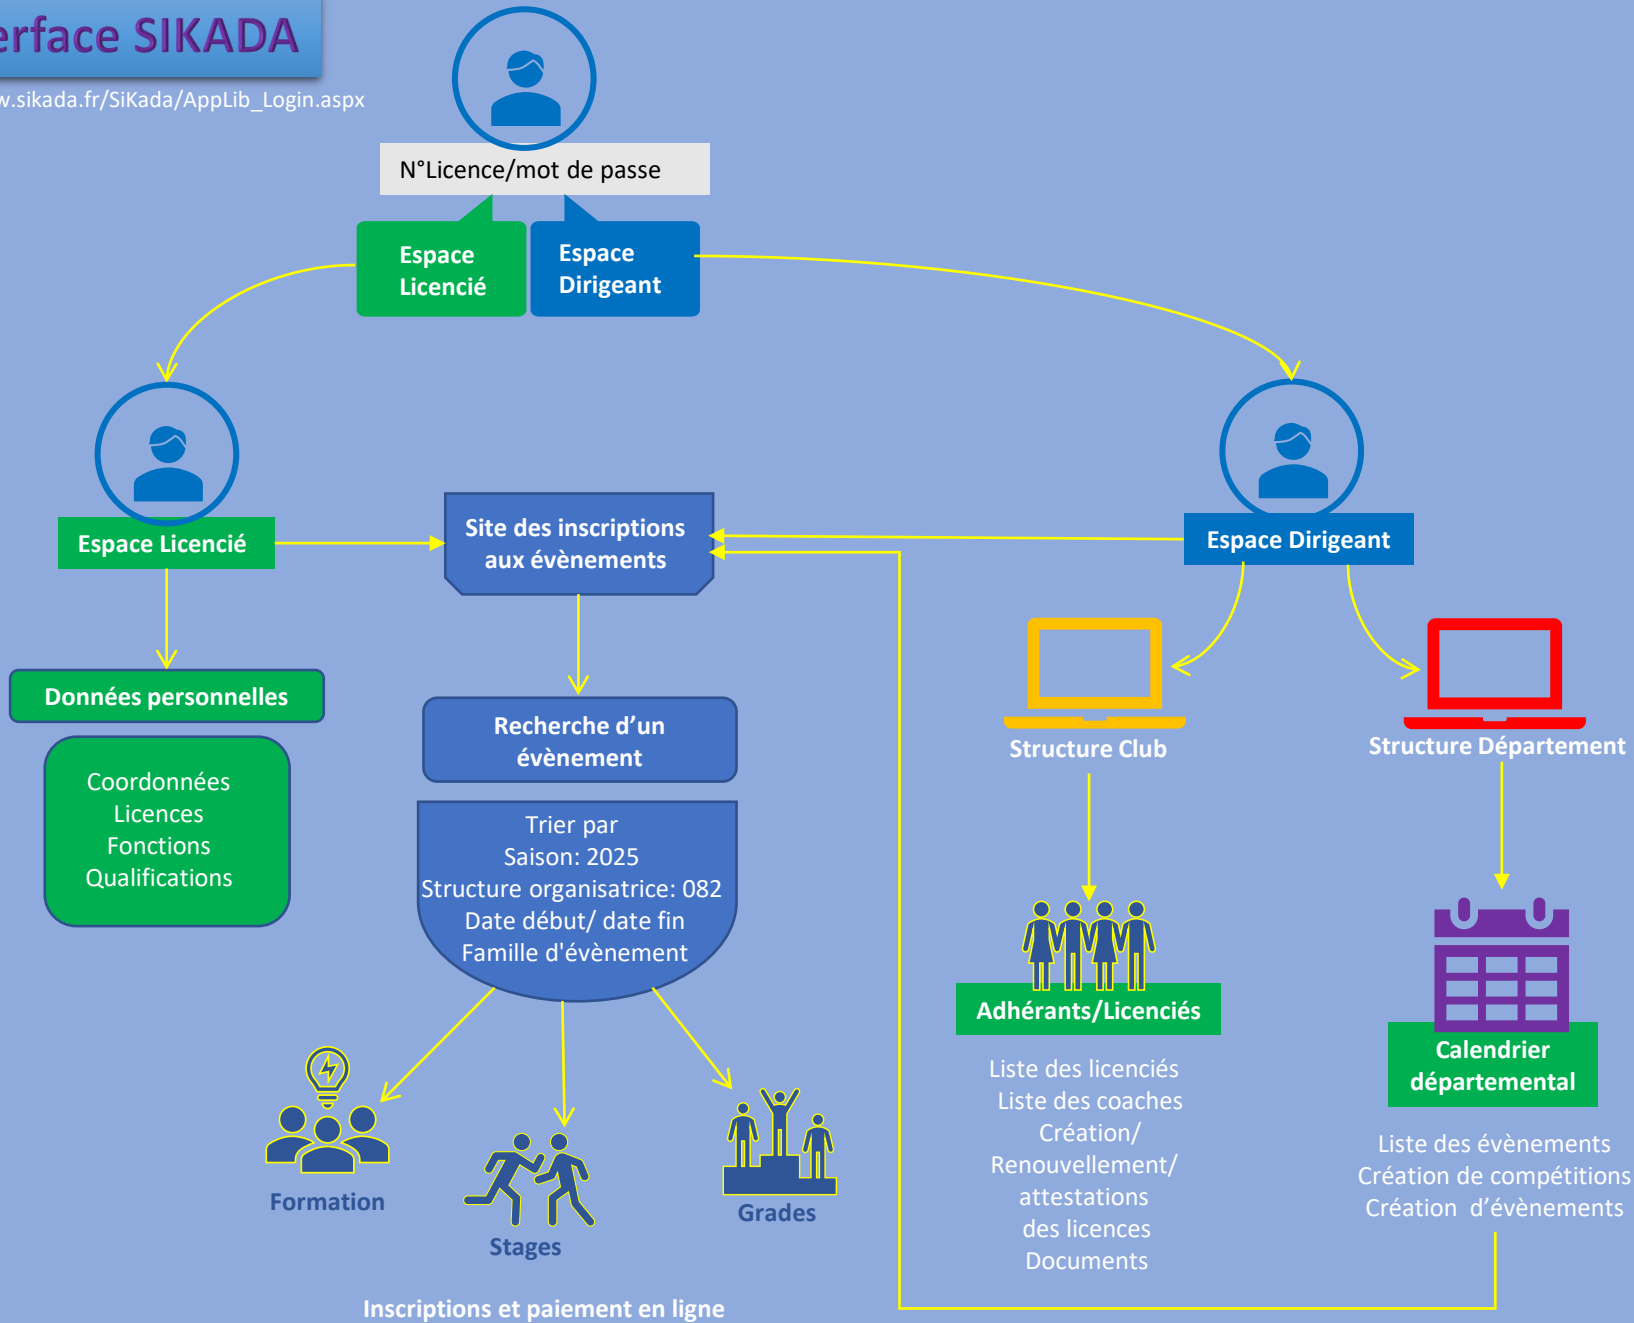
erface SIKADA

w.sikada.fr/SiKada/AppLib_Login.aspx

N°Licence/mot de passe

Espace Licencié

Espace Dirigeant

Espace Licencié

Site des inscriptions aux évènements

Espace Dirigeant

Données personnelles

Coordonnées
Licences
Fonctions
Qualifications

Recherche d'un évènement

Trier par
Saison: 2025
Structure organisatrice: 082
Date début/ date fin
Famille d'évènement

Structure Club

Structure Département

Adhérants/Licenciés

Liste des licenciés
Liste des coaches
Création/
Renouvellement/
attestations
des licences
Documents

Calendrier départemental

Liste des évènements
Création de compétitions
Création d'évènements

Formation

Stages

Grades

Inscriptions et paiement en ligne